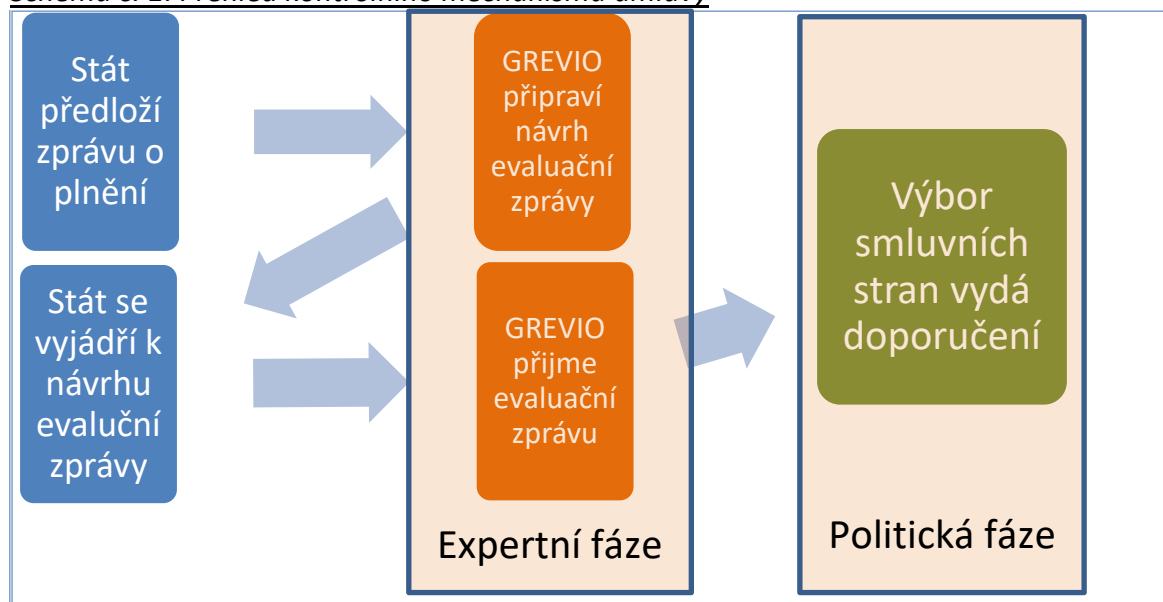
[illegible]

Stát předloží zprávu o plnění

GREVIO připraví návrh evaluační zprávy

Výbor smluvních stran vydá doporučení

Stát se vyjádří k návrhu evaluční zprávy

GREVIO přijme evaluační zprávu

Expertní fáze

Politická fáze